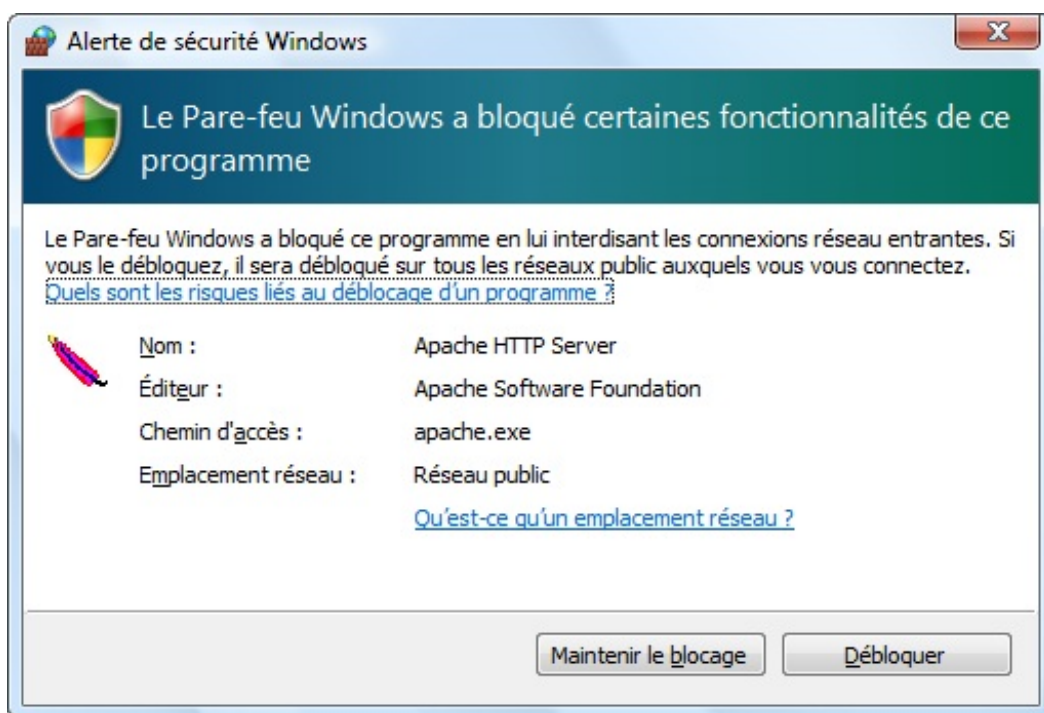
Alerte de sécurité Windows

Le Pare-feu Windows a bloqué certaines fonctionnalités de ce programme

Le Pare-feu Windows a bloqué ce programme en lui interdisant les connexions réseau entrantes. Si vous le débloquez, il sera débloqué sur tous les réseaux public auxquels vous vous connectez.
Quels sont les risques liés au déblocage d'un programme ?

Nom : Apache HTTP Server
Éditeur : Apache Software Foundation
Chemin d'accès : apache.exe
Emplacement réseau : Réseau public

Qu'est-ce qu'un emplacement réseau ?

Maintenir le blocage
Débloquer